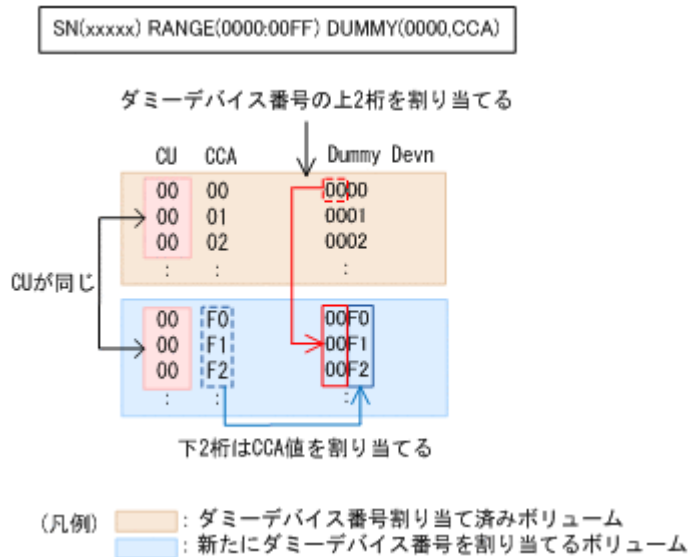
SN(xxxxx) RANGE(0000:00FF) DUMMY(0000,CCA)

ダミーデバイス番号の上2桁を割り当てる

| CU | CCA | Dummy Devn |
|---|---|---|
| 00 | 00 | 0000 |
| 00 | 01 | 0001 |
| 00 | 02 | 0002 |
| : | : | : |

CUが同じ

| CU | CCA | Dummy Devn |
|---|---|---|
| 00 | F0 | 00F0 |
| 00 | F1 | 00F1 |
| 00 | F2 | 00F2 |
| : | : | : |

下2桁はCCA値を割り当てる

(凡例) : ダミーデバイス番号割り当て済みボリューム
: 新たにダミーデバイス番号を割り当てるボリューム